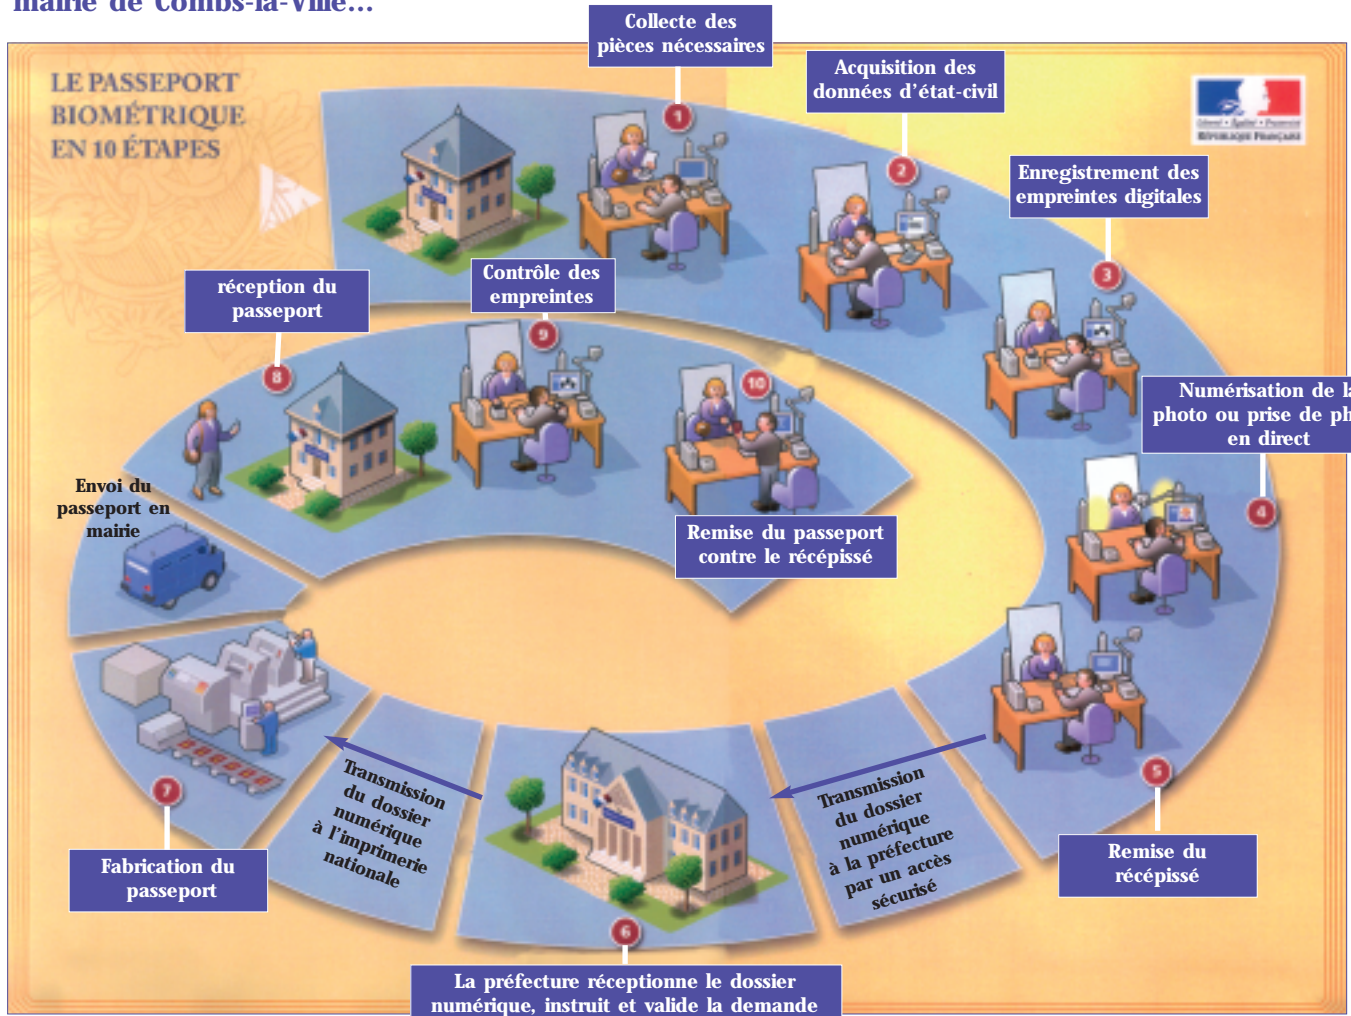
mairie de Combs-la-Ville...

LE PASSEPORT BIOMÉTRIQUE EN 10 ÉTAPES

Liberté • Égalité • Fraternité
RÉPUBLIQUE FRANÇAISE

Collecte des pièces nécessaires

1

Acquisition des données d'état-civil

2

Enregistrement des empreintes digitales

3

Numérisation de l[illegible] photo ou prise de ph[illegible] en direct

4

5

Remise du récépissé

Transmission du dossier numérique à la préfecture par un accès sécurisé

6

La préfecture réceptionne le dossier numérique, instruit et valide la demande

Transmission du dossier numérique à l'imprimerie nationale

7

Fabrication du passeport

Envoi du passeport en mairie

8

réception du passeport

9

Contrôle des empreintes

10

Remise du passeport contre le récépissé